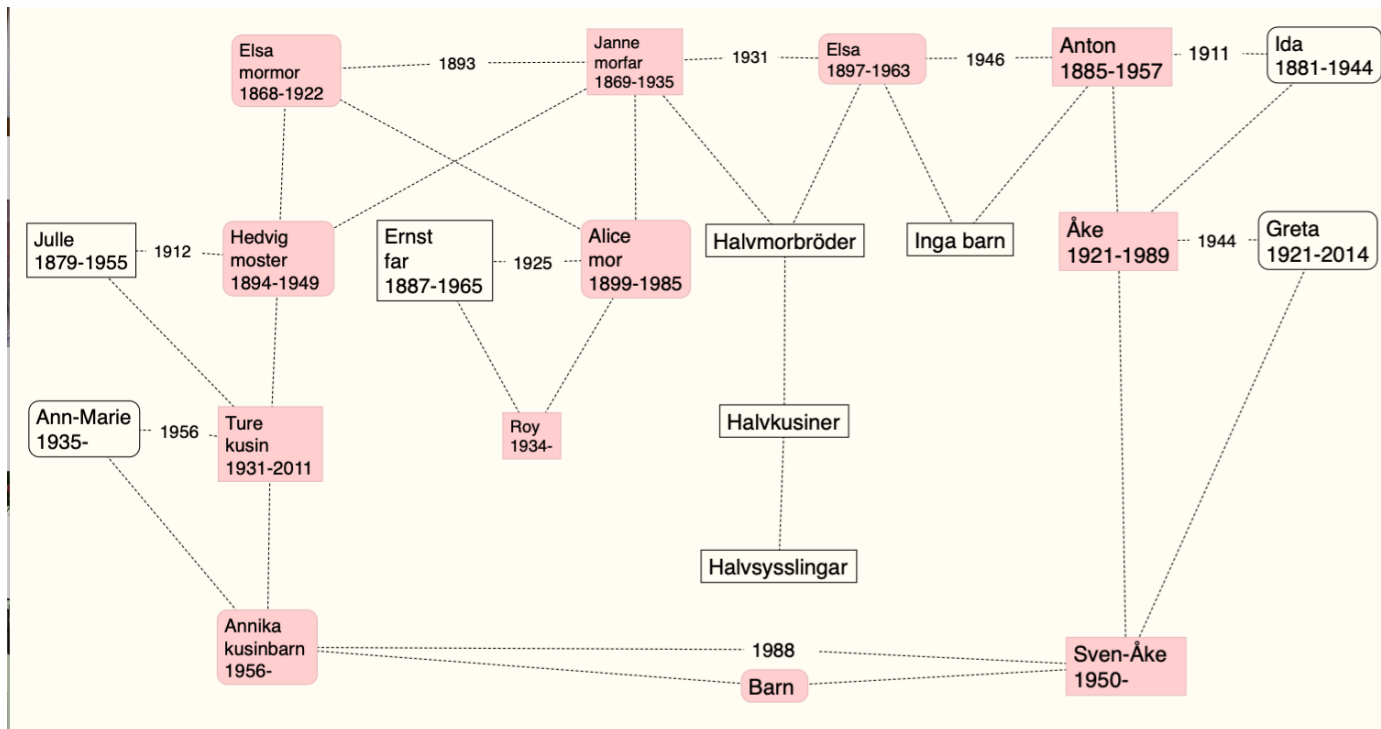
Elsa
mormor
1868-1922

1893

Janne
morfar
1869-1935

1931

Elsa
1897-1963

1946

Anton
1885-1957

1911

Ida
1881-1944

Julle
1879-1955

1912

Hedvig
moster
1894-1949

Ernst
far
1887-1965

1925

Alice
mor
1899-1985

Halvmorbröder

Inga barn

Åke
1921-1989

1944

Greta
1921-2014

Ann-Marie
1935-

1956

Ture
kusin
1931-2011

Roy
1934-

Halvkusiner

Halvsysslingar

Annika
kusinbarn
1956-

1988

Sven-Åke
1950-

Barn